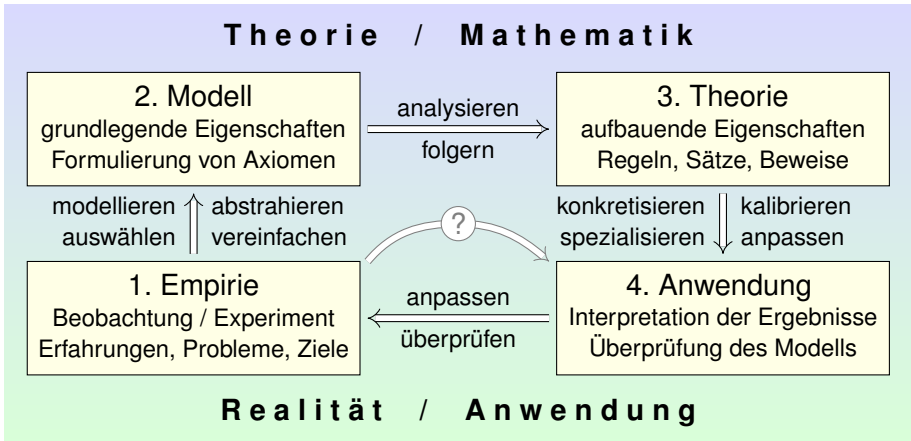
Theorie / Mathematik

2. Modell
grundlegende Eigenschaften
Formulierung von Axiomen

analysieren
folgern

3. Theorie
aufbauende Eigenschaften
Regeln, Sätze, Beweise

modellieren
auswählen

abstrahieren
vereinfachen

?

konkretisieren
spezialisieren

kalibrieren
anpassen

1. Empirie
Beobachtung / Experiment
Erfahrungen, Probleme, Ziele

anpassen
überprüfen

4. Anwendung
Interpretation der Ergebnisse
Überprüfung des Modells

Realität / Anwendung